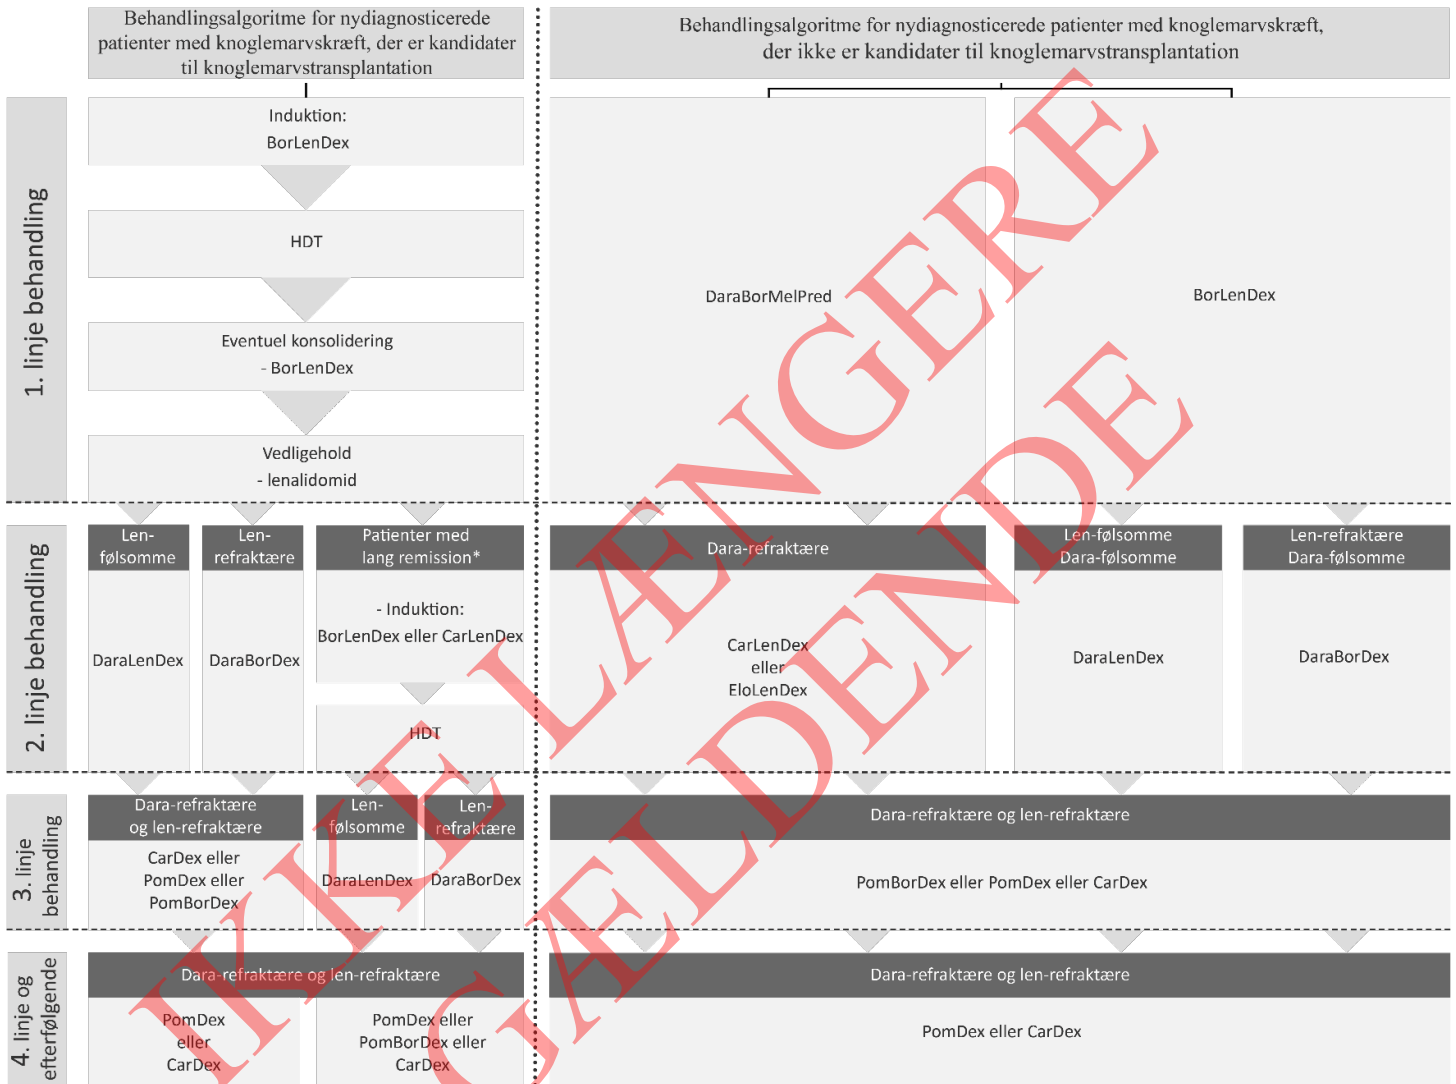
Behandlingsalgoritme for nydiagnosticerede patienter med knoglemarvskræft, der er kandidater til knoglemarvstransplantation

Behandlingsalgoritme for nydiagnosticerede patienter med knoglemarvskræft, der ikke er kandidater til knoglemarvstransplantation

1. linje behandling

Induktion:
BorLenDex

HDT

Eventuel konsolidering
- BorLenDex

Vedligehold
- lenalidomid

DaraBorMelPred

BorLenDex

2. linje behandling

Len-følsomme

Len-refraktære

Patienter med lang remission*

DaraLenDex

DaraBorDex

- Induktion:
BorLenDex eller CarLenDex

HDT

Dara-refraktære

CarLenDex
eller
EloLenDex

Len-følsomme
Dara-følsomme

DaraLenDex

Len-refraktære
Dara-følsomme

DaraBorDex

3. linje behandling

Dara-refraktære og len-refraktære

CarDex eller
PomDex eller
PomBorDex

Len-følsomme

DaraLenDex

Len-refraktære

DaraBorDex

Dara-refraktære og len-refraktære

PomBorDex eller PomDex eller CarDex

4. linje og efterfølgende

Dara-refraktære og len-refraktære

PomDex
eller
CarDex

PomDex eller
PomBorDex eller
CarDex

Dara-refraktære og len-refraktære

PomDex eller CarDex

IKKE LÆNGERE GÆLDENDE